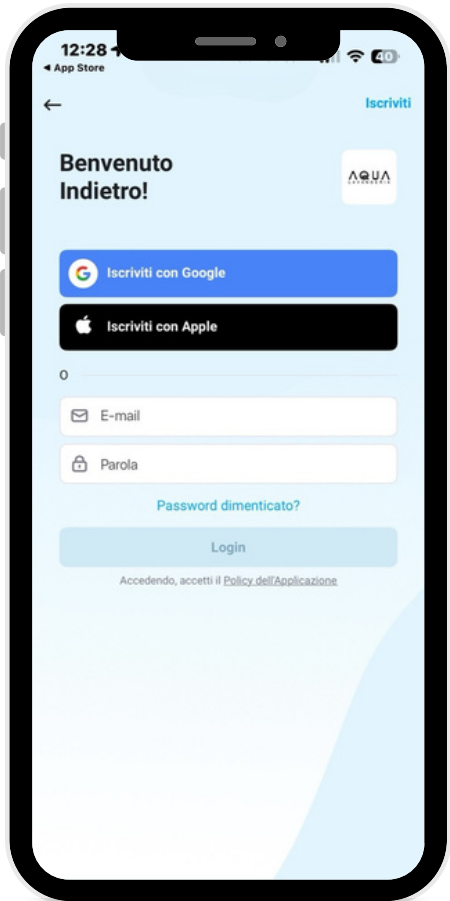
12:28
◂ App Store
40

←
Iscriviti

Benvenuto Indietro!

AQUA
LAVANDERIE

Iscriviti con Google

Iscriviti con Apple

o

E-mail

Parola

Password dimenticato?

Login

Accedendo, accetti il Policy dell'Applicazione